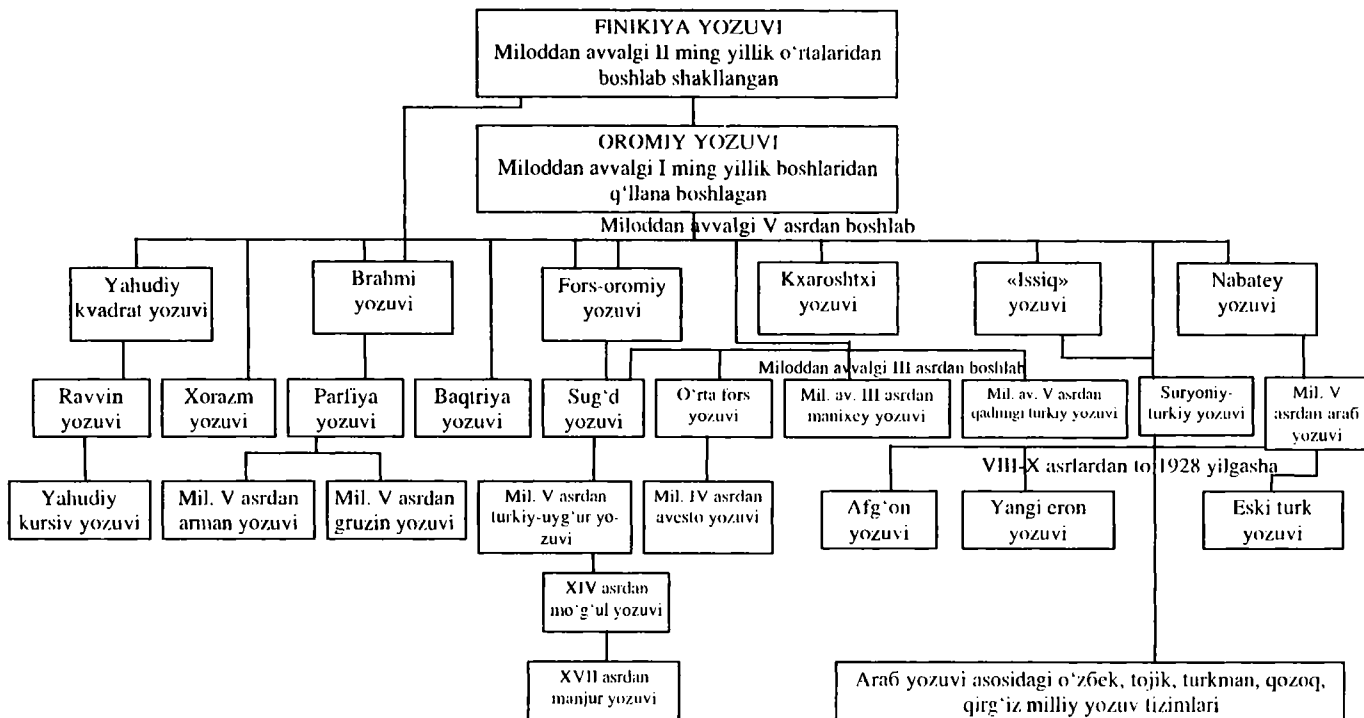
FINIKIYA YOZUVI
Miloddan avvalgi II ming yillik o'rtalaridan boshlab shakllangan

OROMIY YOZUVI
Miloddan avvalgi I ming yillik boshlaridan q'llana boshlagan

Miloddan avvalgi V asrdan boshlab

Yahudiy kvadrat yozuvi

Brahmi yozuvi

Fors-oromiy yozuvi

Kxaroshtxi yozuvi

«Issiq» yozuvi

Nabatey yozuvi

Miloddan avvalgi III asrdan boshlab

Ravvin yozuvi

Xorazm yozuvi

Parfiya yozuvi

Baqtriya yozuvi

Sug'd yozuvi

O'rta fors yozuvi

Mil. av. III asrdan manixey yozuvi

Mil. av. V asrdan qadimgi turkiy yozuvi

Suryoniy-turkiy yozuvi

Mil. V asrdan arab yozuvi

Yahudiy kursiv yozuvi

Mil. V asrdan arman yozuvi

Mil. V asrdan gruzin yozuvi

Mil. V asrdan turkiy-uyg'ur yozuvi

Mil. IV asrdan avesto yozuvi

VIII-X asrlardan to 1928 yilgasha

Afg'on yozuvi

Yangi eron yozuvi

Eski turk yozuvi

XIV asrdan mo'g'ul yozuvi

XVII asrdan manjur yozuvi

Arab yozuvi asosidagi o'zbek, tojik, turkman, qozoq, qirg'iz milliy yozuv tizimlari